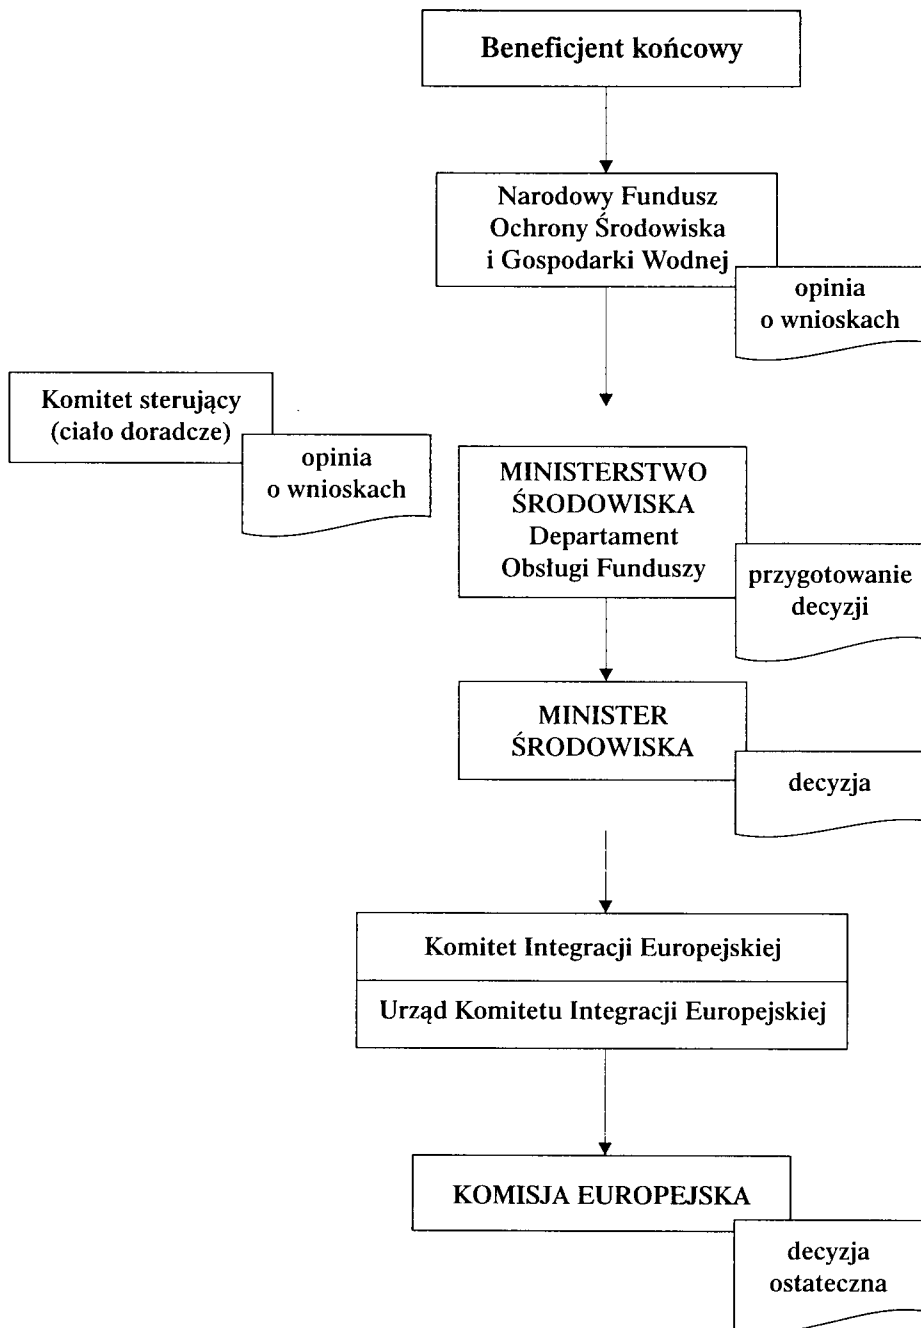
Beneficjent końcowy

Narodowy Fundusz Ochrony Środowiska i Gospodarki Wodnej

opinia o wnioskach

Komitet sterujący (ciało doradcze)

opinia o wnioskach

MINISTERSTWO ŚRODOWISKA Departament Obsługi Funduszy

przygotowanie decyzji

MINISTER ŚRODOWISKA

decyzja

Komitet Integracji Europejskiej

Urząd Komitetu Integracji Europejskiej

KOMISJA EUROPEJSKA

decyzja ostateczna